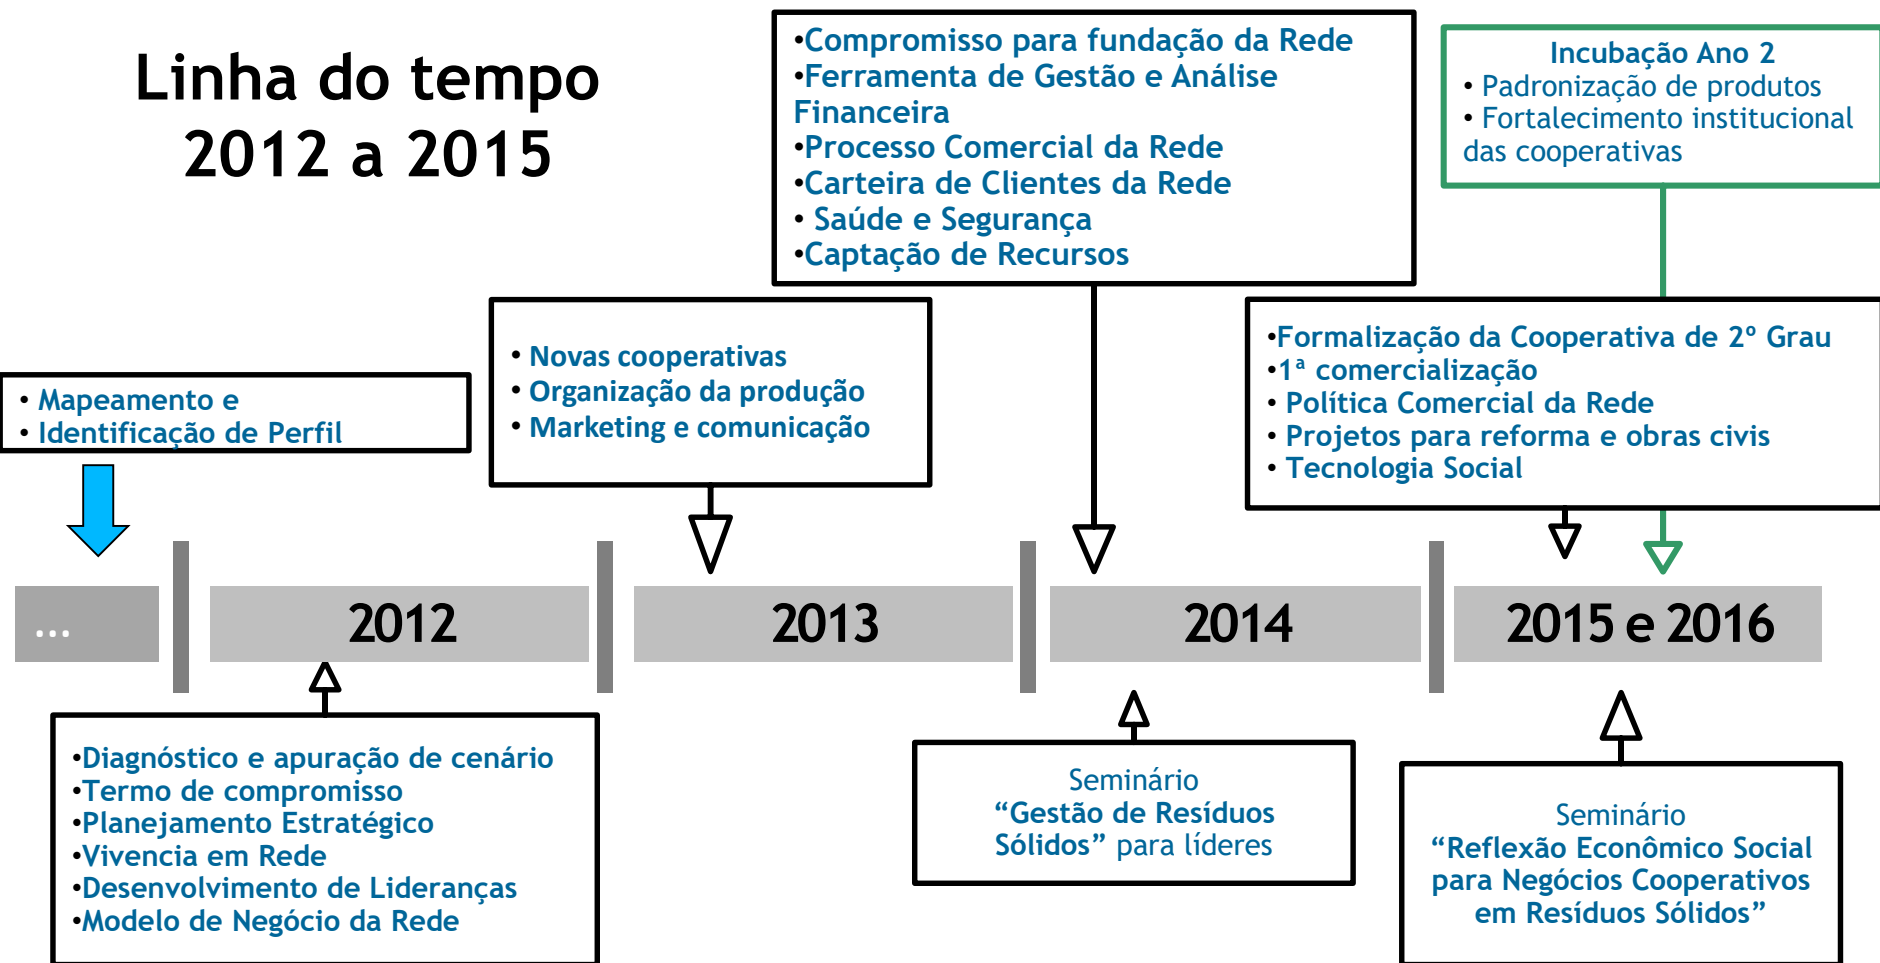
Linha do tempo
2012 a 2015

•Compromisso para fundação da Rede
•Ferramenta de Gestão e Análise Financeira
•Processo Comercial da Rede
•Carteira de Clientes da Rede
• Saúde e Segurança
•Captação de Recursos

Incubação Ano 2
• Padronização de produtos
• Fortalecimento institucional das cooperativas

• Mapeamento e
• Identificação de Perfil

• Novas cooperativas
• Organização da produção
• Marketing e comunicação

•Formalização da Cooperativa de 2º Grau
•1ª comercialização
• Política Comercial da Rede
• Projetos para reforma e obras civis
• Tecnologia Social

...

2012

2013

2014

2015 e 2016

•Diagnóstico e apuração de cenário
•Termo de compromisso
•Planejamento Estratégico
•Vivencia em Rede
•Desenvolvimento de Lideranças
•Modelo de Negócio da Rede

Seminário
"Gestão de Resíduos Sólidos" para líderes

Seminário
"Reflexão Econômico Social para Negócios Cooperativos em Resíduos Sólidos"